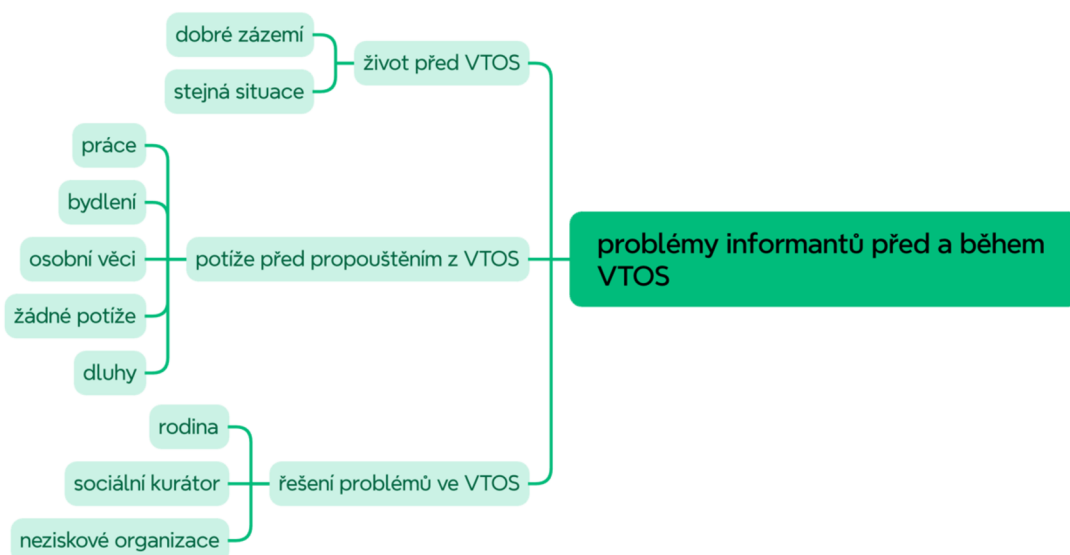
problémy informantů před a během VTOS

život před VTOS

dobré zázemí

stejná situace

potíže před propouštěním z VTOS

práce

bydlení

osobní věci

žádné potíže

dluhy

řešení problémů ve VTOS

rodina

sociální kurátor

neziskové organizace